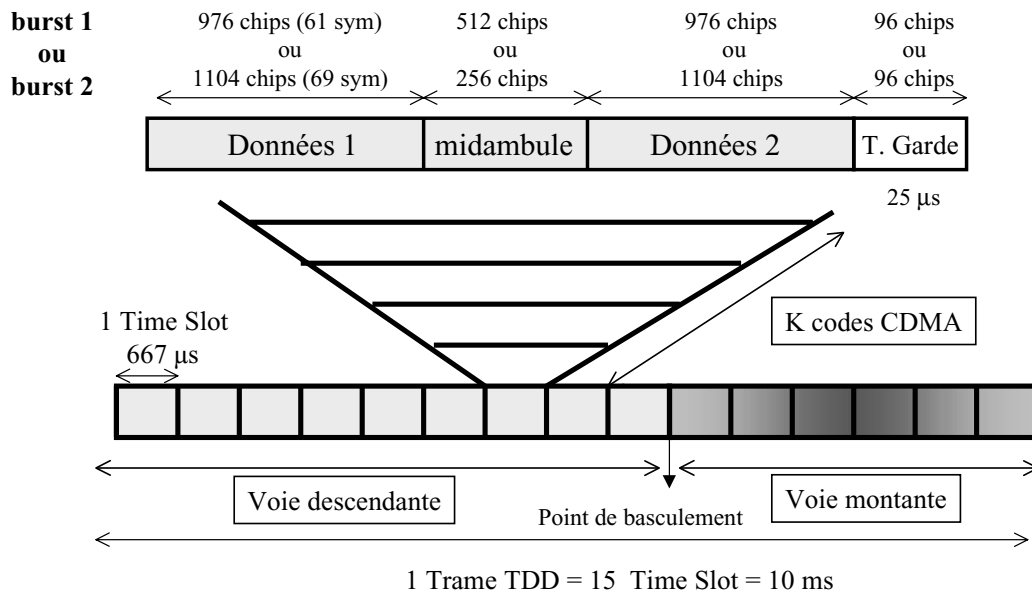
burst 1
ou
burst 2

976 chips (61 sym)
ou
1104 chips (69 sym)

512 chips
ou
256 chips

976 chips
ou
1104 chips

96 chips
ou
96 chips

Données 1

midambule

Données 2

T. Garde

25 µs

1 Time Slot

667 µs

K codes CDMA

Voie descendante

Voie montante

Point de basculement

1 Trame TDD = 15 Time Slot = 10 ms